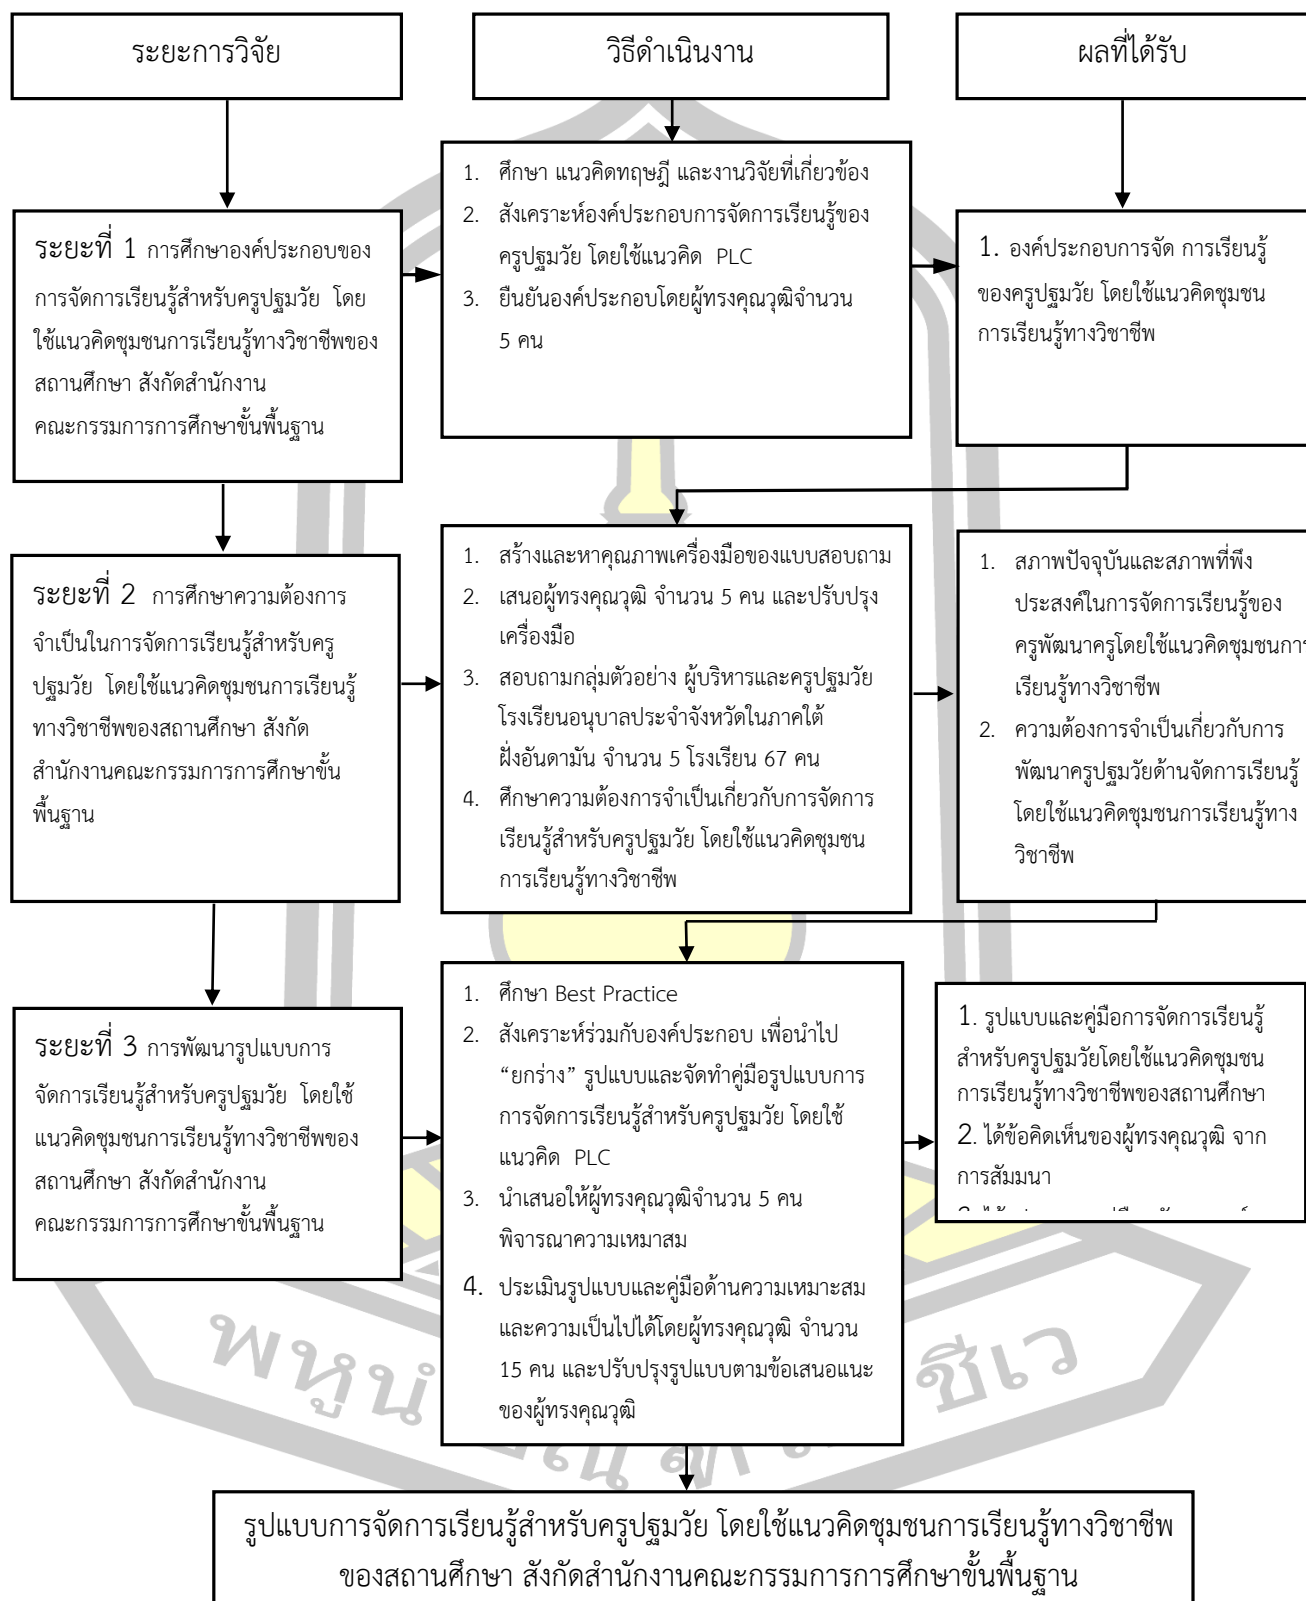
ระยะการวิจัย

วิธีดำเนินงาน

ผลที่ได้รับ

ระยะที่ 1 การศึกษาองค์ประกอบของการจัดการเรียนรู้สำหรับครูปฐมวัย โดยใช้แนวคิดชุมชนการเรียนรู้ทางวิชาชีพของสถานศึกษา สังกัดสำนักงานคณะกรรมการการศึกษาขั้นพื้นฐาน

1. ศึกษา แนวคิดทฤษฎี และงานวิจัยที่เกี่ยวข้อง
2. สังเคราะห์องค์ประกอบการจัดการเรียนรู้ของครูปฐมวัย โดยใช้แนวคิด PLC
3. ยืนยันองค์ประกอบโดยผู้ทรงคุณวุฒิจำนวน 5 คน

1. องค์ประกอบการจัด การเรียนรู้ของครูปฐมวัย โดยใช้แนวคิดชุมชนการเรียนรู้ทางวิชาชีพ

ระยะที่ 2 การศึกษาความต้องการจำเป็นในการจัดการเรียนรู้สำหรับครูปฐมวัย โดยใช้แนวคิดชุมชนการเรียนรู้ทางวิชาชีพของสถานศึกษา สังกัดสำนักงานคณะกรรมการการศึกษาขั้นพื้นฐาน

1. สร้างและหาคุณภาพเครื่องมือของแบบสอบถาม
2. เสนอผู้ทรงคุณวุฒิ จำนวน 5 คน และปรับปรุงเครื่องมือ
3. สอบถามกลุ่มตัวอย่าง ผู้บริหารและครูปฐมวัย โรงเรียนอนุบาลประจำจังหวัดในภาคใต้ฝั่งอันดามัน จำนวน 5 โรงเรียน 67 คน
4. ศึกษาความต้องการจำเป็นเกี่ยวกับการจัดการเรียนรู้สำหรับครูปฐมวัย โดยใช้แนวคิดชุมชนการเรียนรู้ทางวิชาชีพ

1. สภาพปัจจุบันและสภาพที่พึงประสงค์ในการจัดการเรียนรู้ของครูพัฒนาครูโดยใช้แนวคิดชุมชนกา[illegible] เรียนรู้ทางวิชาชีพ
2. ความต้องการจำเป็นเกี่ยวกับการพัฒนาครูปฐมวัยด้านจัดการเรียนรู้ โดยใช้แนวคิดชุมชนการเรียนรู้ทางวิชาชีพ

ระยะที่ 3 การพัฒนารูปแบบการจัดการเรียนรู้สำหรับครูปฐมวัย โดยใช้แนวคิดชุมชนการเรียนรู้ทางวิชาชีพของสถานศึกษา สังกัดสำนักงานคณะกรรมการการศึกษาขั้นพื้นฐาน

1. ศึกษา Best Practice
2. สังเคราะห์ร่วมกับองค์ประกอบ เพื่อนำไป "ยกร่าง" รูปแบบและจัดทำคู่มือรูปแบบการการจัดการเรียนรู้สำหรับครูปฐมวัย โดยใช้แนวคิด PLC
3. นำเสนอให้ผู้ทรงคุณวุฒิจำนวน 5 คน พิจารณาความเหมาสม
4. ประเมินรูปแบบและคู่มือด้านความเหมาะสมและความเป็นไปได้โดยผู้ทรงคุณวุฒิ จำนวน 15 คน และปรับปรุงรูปแบบตามข้อเสนอแนะของผู้ทรงคุณวุฒิ

1. รูปแบบและคู่มือการจัดการเรียนรู้สำหรับครูปฐมวัยโดยใช้แนวคิดชุมชนการเรียนรู้ทางวิชาชีพของสถานศึกษา
2. ได้ข้อคิดเห็นของผู้ทรงคุณวุฒิ จากการสัมมนา
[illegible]

รูปแบบการจัดการเรียนรู้สำหรับครูปฐมวัย โดยใช้แนวคิดชุมชนการเรียนรู้ทางวิชาชีพของสถานศึกษา สังกัดสำนักงานคณะกรรมการการศึกษาขั้นพื้นฐาน